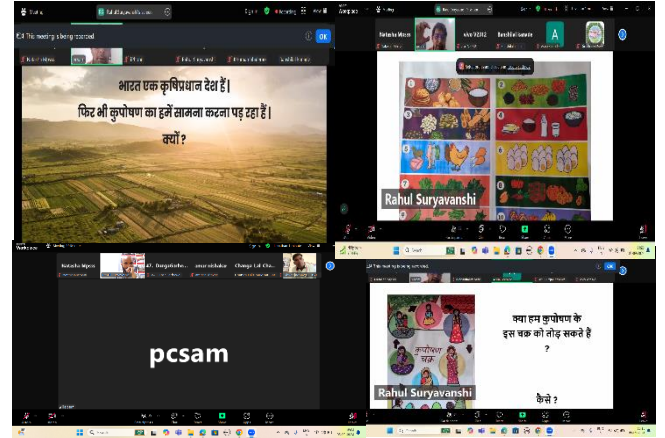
This meeting is being recorded.

OK

भारत एक कृषिप्रधान देश हैं।
फिर भी कुपोषण का हमें सामना करना पड़ रहा हैं।
क्यों?

Natasha Mpxx

Bandhul Awate

A

Rahul Suryavanshi

Natasha Mpxx

Durgabisho...

amar nishakar

Change Lal Cha...

pcsam

This meeting is being recorded.

OK

कुपोषण चक्र

क्या हम कुपोषण के इस चक्र को तोड़ सकते है ?

कैसे ?

Rahul Suryavanshi